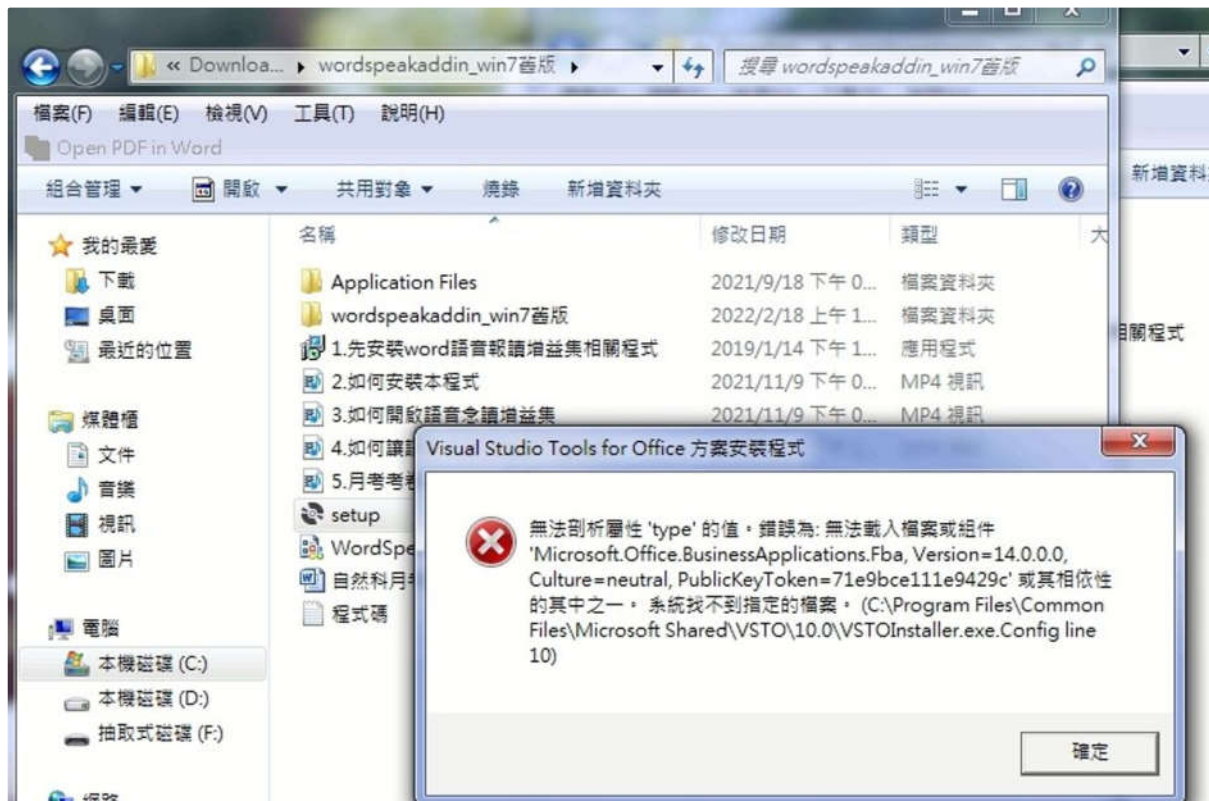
« Downloa... ▸ wordspeakaddin_win7舊版 ▸

搜尋 wordspeakaddin_win7舊版

檔案(F) 編輯(E) 檢視(V) 工具(T) 說明(H)

Open PDF in Word

組合管理 ▾ 開啟 ▾ 共用對象 ▾ 燒錄 新增資料夾

新增資料

★ 我的最愛
下載
桌面
最近的位置

媒體櫃
文件
音樂
視訊
圖片

電腦
本機磁碟 (C:)
本機磁碟 (D:)
抽取式磁碟 (F:)

網路

| 名稱 | 修改日期 | 類型 | 大 |
|---|---|---|---|
| Application Files | 2021/9/18 下午 0... | 檔案資料夾 | |
| wordspeakaddin_win7舊版 | 2022/2/18 上午 1... | 檔案資料夾 | |
| 1.先安裝word語音報讀增益集相關程式 | 2019/1/14 下午 1... | 應用程式 | |
| 2.如何安裝本程式 | 2021/11/9 下午 0... | MP4 視訊 | |
| 3.如何開啟語音念讀增益集 | 2021/11/9 下午 0... | MP4 視訊 | |
| 4.如何讓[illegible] | | | |
| 5.月考考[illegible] | | | |
| setup | | | |
| WordSpe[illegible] | | | |
| 自然科月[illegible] | | | |
| 程式碼 | | | |

相關程式

Visual Studio Tools for Office 方案安裝程式

無法剖析屬性 'type' 的值。錯誤為: 無法載入檔案或組件 'Microsoft.Office.BusinessApplications.Fba, Version=14.0.0.0, Culture=neutral, PublicKeyToken=71e9bce111e9429c' 或其相依性的其中之一。 系統找不到指定的檔案。 (C:\Program Files\Common Files\Microsoft Shared\VSTO\10.0\VSTOInstaller.exe.Config line 10)

確定